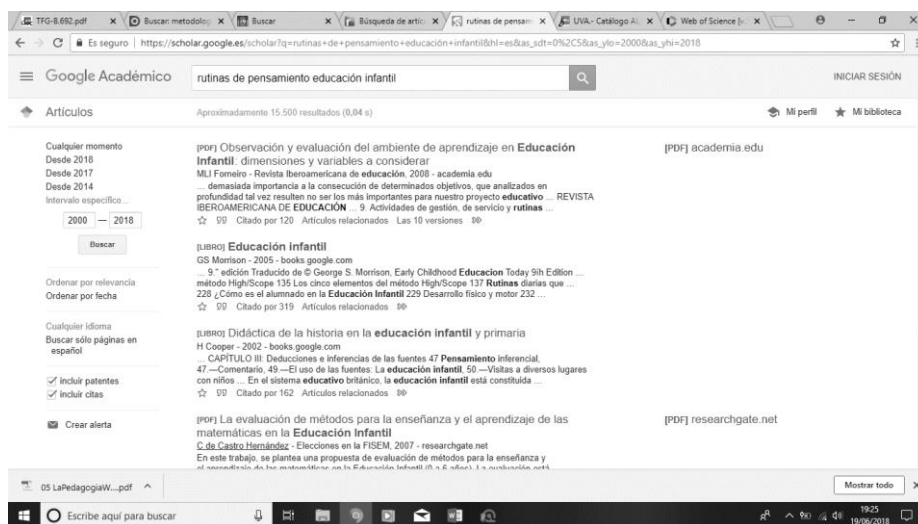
TFG-8.692.pdf × Buscar metodolog × Buscar × Búsqueda de artíc × rutinas de pensam × UVA.- Catálogo Al × Web of Science [v ×

Es seguro | https://scholar.google.es/scholar?q=rutinas+de+pensamiento+educación+infantil&hl=es&as_sdt=0%2C5&as_ylo=2000&as_yhi=2018

Google Académico rutinas de pensamiento educación infantil

INICIAR SESIÓN

Artículos

Aproximadamente 15.500 resultados (0,04 s)

Mi perfil Mi biblioteca

Cualquier momento
Desde 2018
Desde 2017
Desde 2014
Intervalo específico...
2000 — 2018
Buscar

Ordenar por relevancia
Ordenar por fecha

Cualquier idioma
Buscar sólo páginas en español

Incluir patentes
Incluir citas

Crear alerta

[PDF] Observación y evaluación del ambiente de aprendizaje en Educación Infantil: dimensiones y variables a considerar
MLI Formeiro - Revista Iberoamericana de educación, 2008 - academia.edu
... demasiada importancia a la consecución de determinados objetivos, que analizados en profundidad tal vez resulten no ser los más importantes para nuestro proyecto educativo ... REVISTA IBEROAMERICANA DE EDUCACIÓN ... 9. Actividades de gestión, de servicio y rutinas ...
Citado por 120 Artículos relacionados Las 10 versiones

[PDF] academia.edu

[LIBRO] Educación infantil
GS Morrison - 2005 - books.google.com
... 9.° edición Traducido de © George S. Morrison, Early Childhood Educacion Today 9ih Edition ... método High/Scope 135 Los cinco elementos del método High/Scope 137 Rutinas diarias que ... 228 ¿Cómo es el alumnado en la Educación Infantil 229 Desarrollo físico y motor 232 ...
Citado por 319 Artículos relacionados

[LIBRO] Didáctica de la historia en la educación infantil y primaria
H Cooper - 2002 - books.google.com
... CAPÍTULO III: Deducciones e inferencias de las fuentes 47 Pensamiento inferencial, 47.—Comentario, 49.—El uso de las fuentes: La educación infantil, 50.—Visitas a diversos lugares con niños ... En el sistema educativo británico, la educación infantil está constituida ...
Citado por 162 Artículos relacionados

[PDF] La evaluación de métodos para la enseñanza y el aprendizaje de las matemáticas en la Educación Infantil
C de Castro Hernández - Elecciones en la FISEM, 2007 - researchgate.net
En este trabajo, se plantea una propuesta de evaluación de métodos para la enseñanza y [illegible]

[PDF] researchgate.net

05 LaPedagogiaW....pdf

Mostrar todo

Escribe aquí para buscar

19:25
19/06/2018